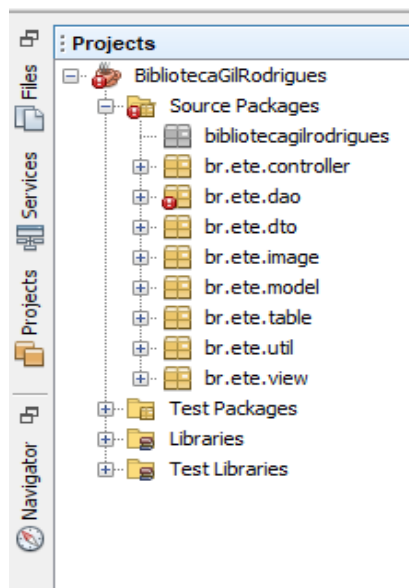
Files
Services
Projects
Navigator

Projects
BibliotecaGilRodrigues
Source Packages
bibliotecagilrodrigues
br.ete.controller
br.ete.dao
br.ete.dto
br.ete.image
br.ete.model
br.ete.table
br.ete.util
br.ete.view
Test Packages
Libraries
Test Libraries